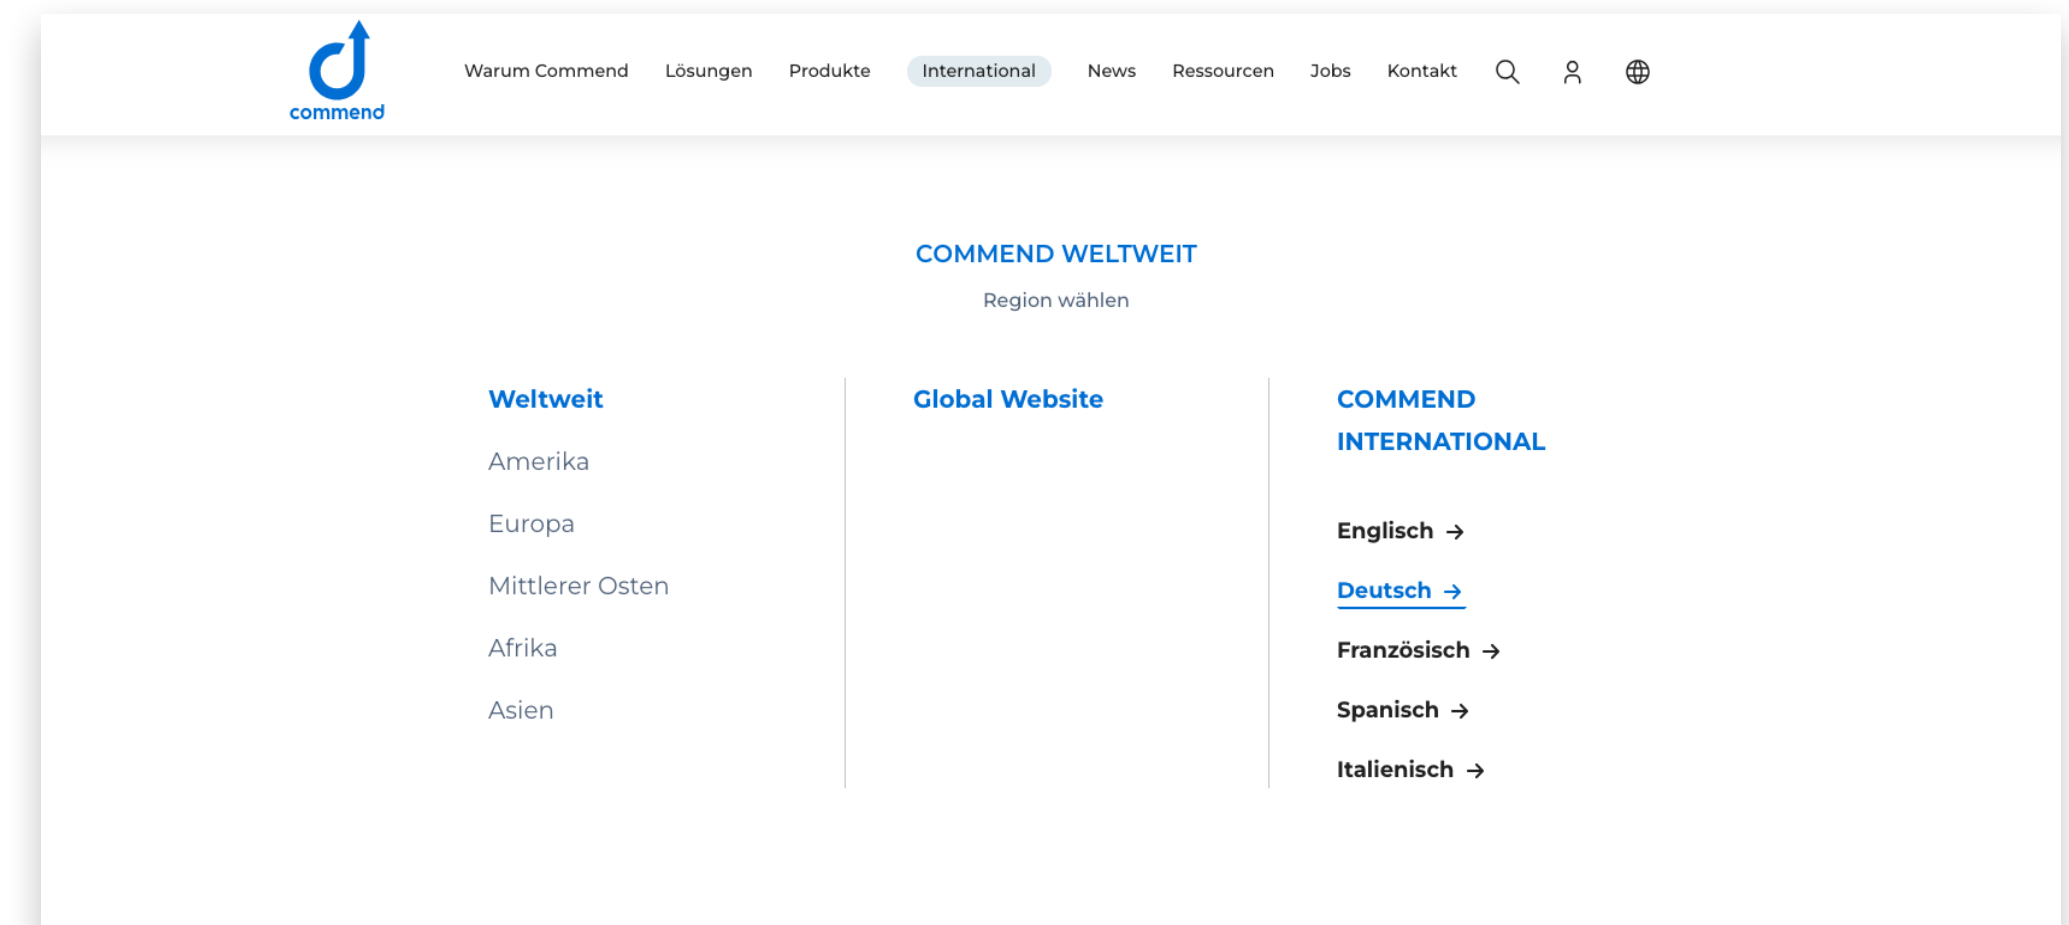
commend

Warum Commend Lösungen Produkte International News Ressourcen Jobs Kontakt

COMMEND WELTWEIT

Region wählen

Weltweit

Amerika

Europa

Mittlerer Osten

Afrika

Asien

Global Website

COMMEND INTERNATIONAL

Englisch →

Deutsch →

Französisch →

Spanisch →

Italienisch →